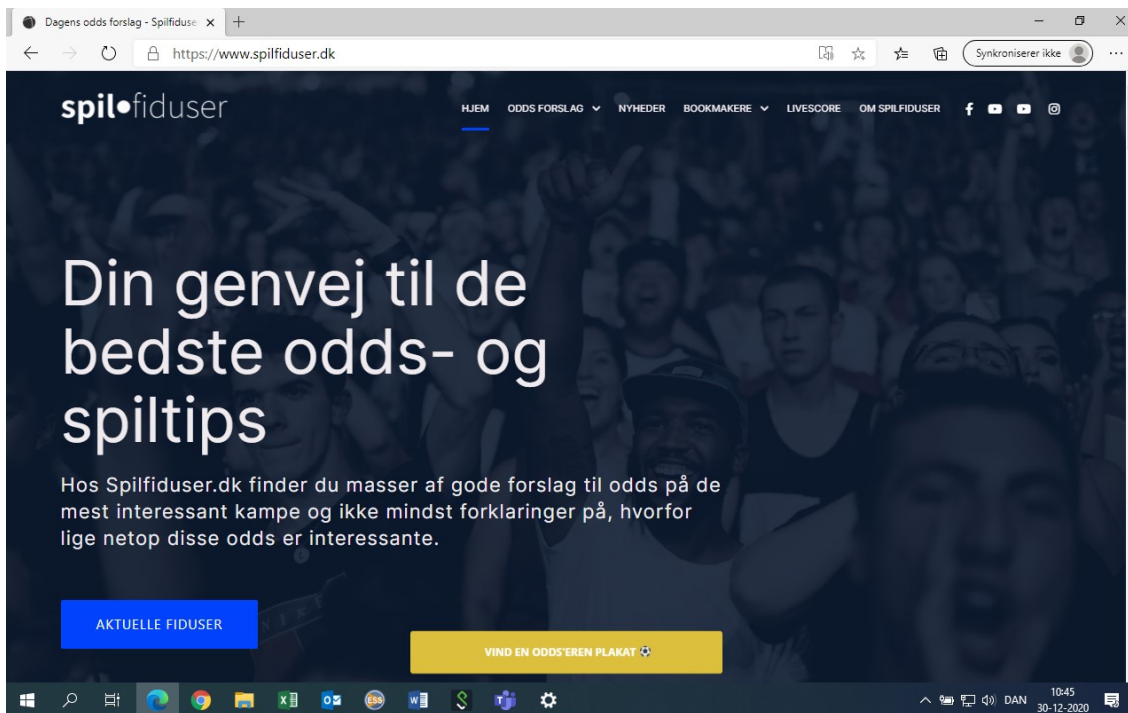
Dagens odds forslag - Spilfiduse ×

https://www.spilfiduser.dk

Synkroniserer ikke

spil•fiduser

HJEM ODDS FORSLAG NYHEDER BOOKMAKERE LIVESCORE OM SPILFIDUSER

Din genvej til de bedste odds- og spiltips

Hos Spilfiduser.dk finder du masser af gode forslag til odds på de mest interessant kampe og ikke mindst forklaringer på, hvorfor lige netop disse odds er interessante.

AKTUELLE FIDUSER

VIND EN ODDS'EREN PLAKAT

DAN 10:45 30-12-2020